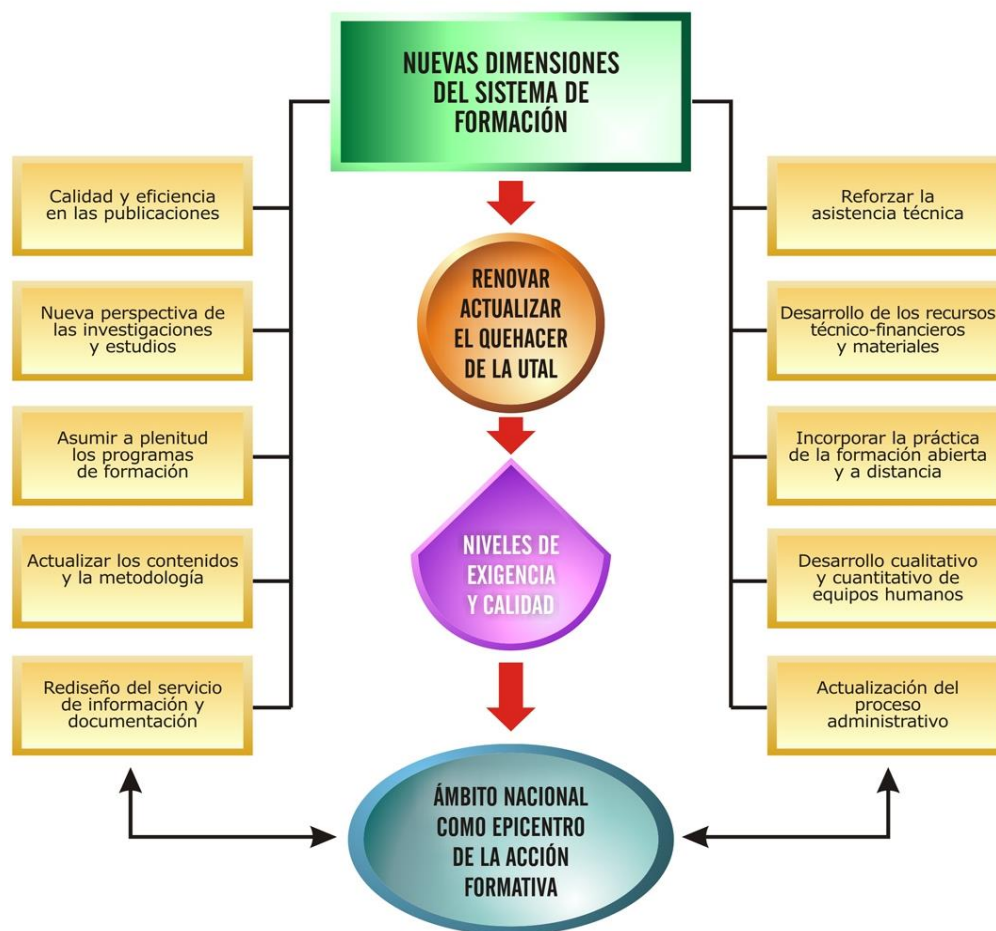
NUEVAS DIMENSIONES DEL SISTEMA DE FORMACIÓN

Calidad y eficiencia en las publicaciones

Nueva perspectiva de las investigaciones y estudios

Asumir a plenitud los programas de formación

Actualizar los contenidos y la metodología

Rediseño del servicio de información y documentación

RENOVAR ACTUALIZAR EL QUEHACER DE LA UTAL

NIVELES DE EXIGENCIA Y CALIDAD

Reforzar la asistencia técnica

Desarrollo de los recursos técnico-financieros y materiales

Incorporar la práctica de la formación abierta y a distancia

Desarrollo cualitativo y cuantitativo de equipos humanos

Actualización del proceso administrativo

ÁMBITO NACIONAL COMO EPICENTRO DE LA ACCIÓN FORMATIVA